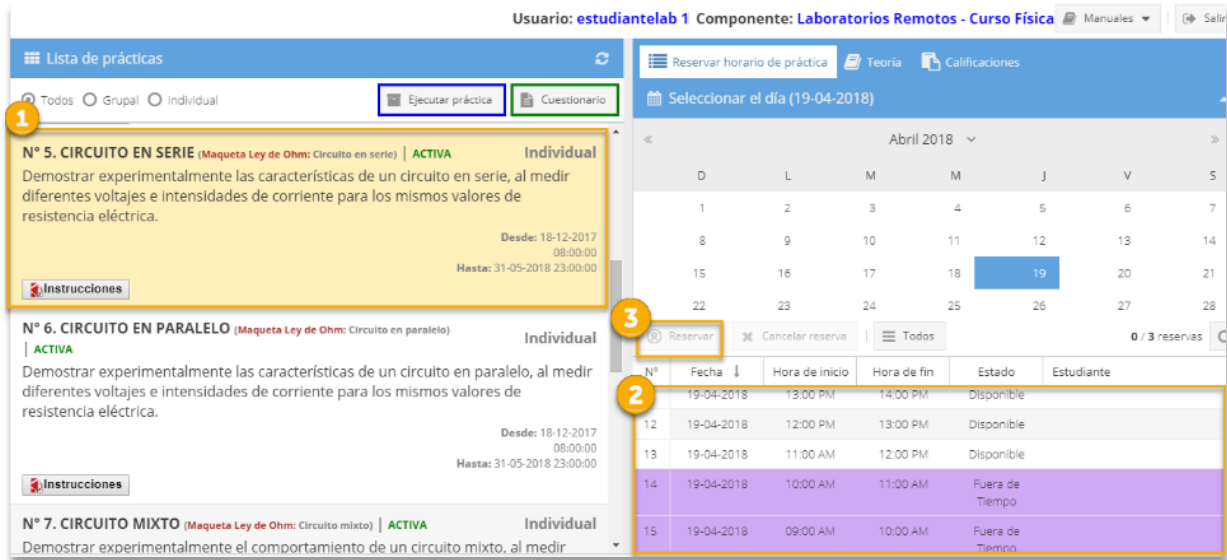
Usuario: estudiantelab 1 Componente: Laboratorios Remotos - Curso Física Manuales Salir

Lista de prácticas

Todos Grupal Individual Ejecutar práctica Cuestionario

1

N° 5. CIRCUITO EN SERIE (Maqueta Ley de Ohm: Circuito en serie) | ACTIVA Individual

Demostrar experimentalmente las características de un circuito en serie, al medir diferentes voltajes e intensidades de corriente para los mismos valores de resistencia eléctrica.

Desde: 18-12-2017 08:00:00
Hasta: 31-05-2018 23:00:00

Instrucciones

N° 6. CIRCUITO EN PARALELO (Maqueta Ley de Ohm: Circuito en paralelo) | ACTIVA Individual

Demostrar experimentalmente las características de un circuito en paralelo, al medir diferentes voltajes e intensidades de corriente para los mismos valores de resistencia eléctrica.

Desde: 18-12-2017 08:00:00
Hasta: 31-05-2018 23:00:00

Instrucciones

N° 7. CIRCUITO MIXTO (Maqueta Ley de Ohm: Circuito mixto) | ACTIVA Individual

Demostrar experimentalmente el comportamiento de un circuito mixto, al medir

Reservar horario de práctica Teoría Calificaciones

Seleccionar el día (19-04-2018)

« Abril 2018

| D | L | M | M | J | V | S |
|---|---|---|---|---|---|---|
| 1 | 2 | 3 | 4 | 5 | 6 | 7 |
| 8 | 9 | 10 | 11 | 12 | 13 | 14 |
| 15 | 16 | 17 | 18 | 19 | 20 | 21 |
| 22 | 23 | 24 | 25 | 26 | 27 | 28 |

3

Reservar Cancelar reserva Todos 0 / 3 reservas

2

| N° | Fecha | Hora de inicio | Hora de fin | Estado | Estudiante |
|---|---|---|---|---|---|
| | 19-04-2018 | 13:00 PM | 14:00 PM | Disponible | |
| 12 | 19-04-2018 | 12:00 PM | 13:00 PM | Disponible | |
| 13 | 19-04-2018 | 11:00 AM | 12:00 PM | Disponible | |
| 14 | 19-04-2018 | 10:00 AM | 11:00 AM | Fuera de Tiempo | |
| 15 | 19-04-2018 | 09:00 AM | 10:00 AM | Fuera de Tiempo | |